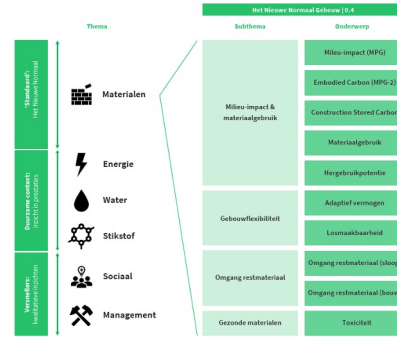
Het Nieuwe Normaal Gebouw | 0.4

Thema

Subthema

Onderwerp

'Standaard': Het Nieuwe Normaal

Duurzame context: Inzicht in prestaties

Verrijken: Kwalitatieve inzichten

Materialen

Energie

Water

Stikstof

Sociaal

Management

Milieu-impact & materiaalgebruik

Gebouwflexibiliteit

Omgang restmateriaal

Gezonde materialen

Milieu-impact (MPG)

Embodied Carbon (MPG-2)

Construction Stored Carbon

Materiaalgebruik

Hergebruikpotentie

Adaptief vermogen

Losmaakbaarheid

Omgang restmateriaal (sloop

Omgang restmateriaal (bouw

Toxiciteit